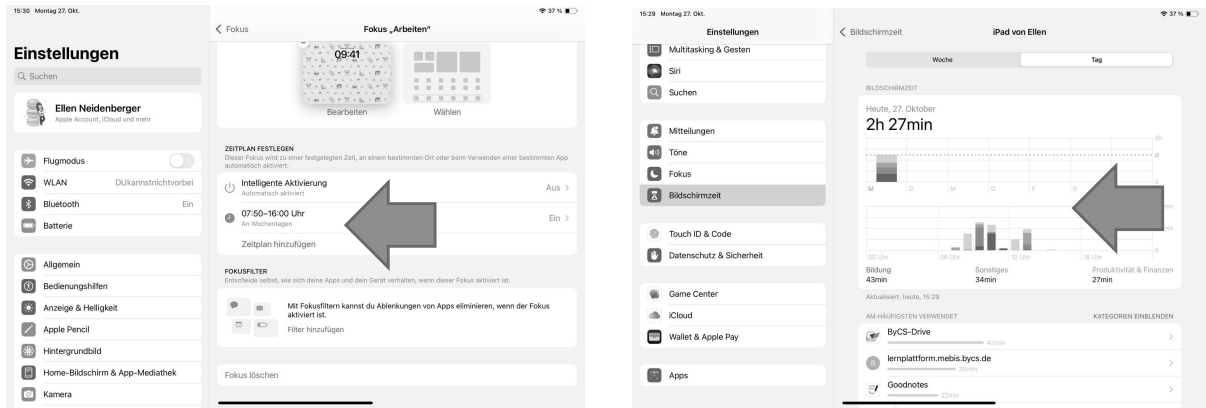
15:30 Montag 27. Okt.

37 %

Einstellungen

Suchen

Ellen Neidenberger
Apple Account, iCloud und mehr

Flugmodus

WLAN DUkannstnichtvorbei

Bluetooth Ein

Batterie

Allgemein

Bedienungshilfen

Anzeige & Helligkeit

Apple Pencil

Hintergrundbild

Home-Bildschirm & App-Mediathek

Kamera

Fokus

Fokus „Arbeiten"

09:41

Bearbeiten

Wählen

ZEITPLAN FESTLEGEN
Dieser Fokus wird zu einer festgelegten Zeit, an einem bestimmten Ort oder beim Verwenden einer bestimmten App automatisch aktiviert.

Intelligente Aktivierung
Automatisch aktiviert
Aus

07:50–16:00 Uhr
An Wochentagen
Ein

Zeitplan hinzufügen

FOKUSFILTER
Entscheide selbst, wie sich deine Apps und dein Gerät verhalten, wenn dieser Fokus aktiviert ist.

Mit Fokusfiltern kannst du Ablenkungen von Apps eliminieren, wenn der Fokus aktiviert ist.

Filter hinzufügen

Fokus löschen

15:29 Montag 27. Okt.

37 %

Einstellungen

Multitasking & Gesten

Siri

Suchen

Mitteilungen

Töne

Fokus

Bildschirmzeit

Touch ID & Code

Datenschutz & Sicherheit

Game Center

iCloud

Wallet & Apple Pay

Apps

Bildschirmzeit

iPad von Ellen

Woche

Tag

BILDSCHIRMZEIT

Heute, 27. Oktober

2h 27min

4h

M D M D F S

00 Uhr 06 Uhr 12 Uhr 18 Uhr

Bildung
43min

Sonstiges
34min

Produktivität & Finanzen
27min

Aktualisiert: heute, 15:29

AM HÄUFIGSTEN VERWENDET

KATEGORIEN EINBLENDEN

ByCS-Drive
42min

lernplattform.mebis.bycs.de
30min

Goodnotes
22min